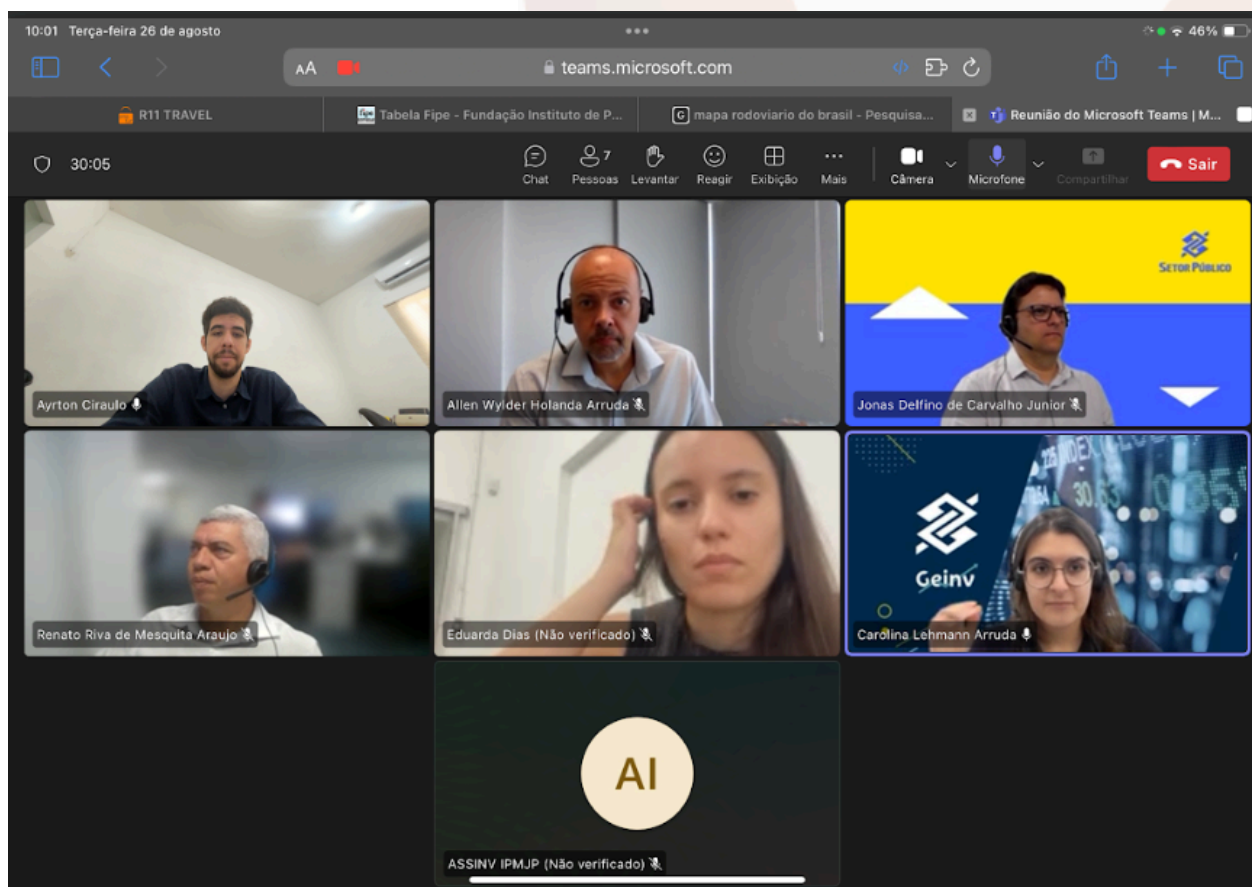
10:01 Terça-feira 26 de agosto

46%

AA

teams.microsoft.com

R11 TRAVEL

Tabela Fipe - Fundação Instituto de P...

mapa rodoviario do brasil - Pesquisa...

Reunião do Microsoft Teams | M...

30:05

Chat

7 Pessoas

Levantar

Reagir

Exibição

Mais

Câmera

Microfone

Compartilhar

Sair

Ayrton Ciraulo

Allen Wylder Holanda Arruda

Setor Público

Jonas Delfino de Carvalho Junior

Renato Riva de Mesquita Araujo

Eduarda Dias (Não verificado)

Geinv

Carolina Lehmann Arruda

AI

ASSINV IPMJP (Não verificado)